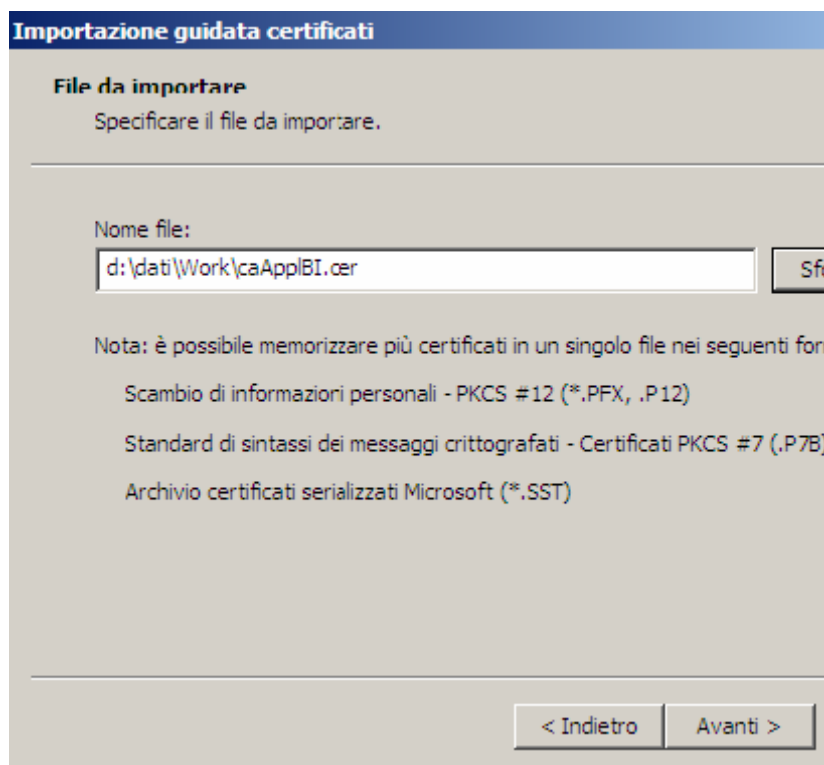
Importazione guidata certificati

File da importare

Specificare il file da importare.

Nome file:

d:\dati\Work\caApplBI.cer

Sf

Nota: è possibile memorizzare più certificati in un singolo file nei seguenti for

Scambio di informazioni personali - PKCS #12 (*.PFX, .P12)

Standard di sintassi dei messaggi crittografati - Certificati PKCS #7 (.P7B)

Archivio certificati serializzati Microsoft (*.SST)

< Indietro

Avanti >